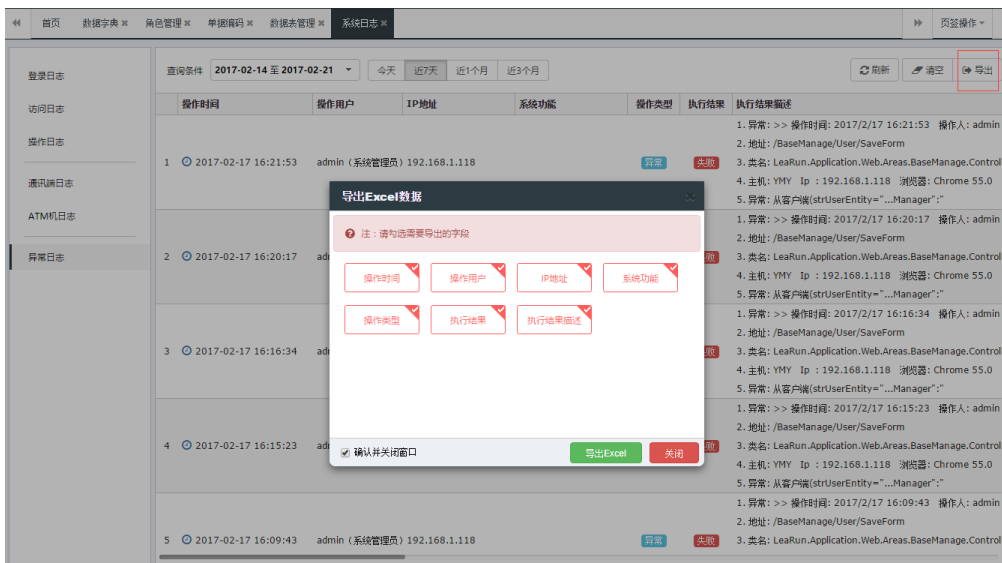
首页 数据字典 × 角色管理 × 单据编码 × 数据表管理 × 系统日志 × 页签操作

登录日志
访问日志
操作日志
通讯端日志
ATM机日志
异常日志

查询条件 2017-02-14 至 2017-02-21 今天 近7天 近1个月 近3个月 刷新 清空 导出

| | 操作时间 | 操作用户 | IP地址 | 系统功能 | 操作类型 | 执行结果 | 执行结果描述 |
|---|---|---|---|---|---|---|---|
| 1 | 2017-02-17 16:21:53 | admin（系统管理员） | 192.168.1.118 | | 异常 | 失败 | 1. 异常: >> 操作时间: 2017/2/17 16:21:53 操作人: admin 2. 地址: /BaseManage/User/SaveForm 3. 类名: LeaRun.Application.Web.Areas.BaseManage.Control 4. 主机: YMY Ip : 192.168.1.118 浏览器: Chrome 55.0 5. 异常: 从客户端(strUserEntity="...Manager":" |
| 2 | 2017-02-17 16:20:17 | adr | | | | 败 | 1. 异常: >> 操作时间: 2017/2/17 16:20:17 操作人: admin 2. 地址: /BaseManage/User/SaveForm 3. 类名: LeaRun.Application.Web.Areas.BaseManage.Control 4. 主机: YMY Ip : 192.168.1.118 浏览器: Chrome 55.0 5. 异常: 从客户端(strUserEntity="...Manager":" |
| 3 | 2017-02-17 16:16:34 | adr | | | | 败 | 1. 异常: >> 操作时间: 2017/2/17 16:16:34 操作人: admin 2. 地址: /BaseManage/User/SaveForm 3. 类名: LeaRun.Application.Web.Areas.BaseManage.Control 4. 主机: YMY Ip : 192.168.1.118 浏览器: Chrome 55.0 5. 异常: 从客户端(strUserEntity="...Manager":" |
| 4 | 2017-02-17 16:15:23 | adr | | | | 败 | 1. 异常: >> 操作时间: 2017/2/17 16:15:23 操作人: admin 2. 地址: /BaseManage/User/SaveForm 3. 类名: LeaRun.Application.Web.Areas.BaseManage.Control 4. 主机: YMY Ip : 192.168.1.118 浏览器: Chrome 55.0 5. 异常: 从客户端(strUserEntity="...Manager":" |
| 5 | 2017-02-17 16:09:43 | admin（系统管理员） | 192.168.1.118 | | 异常 | 失败 | 1. 异常: >> 操作时间: 2017/2/17 16:09:43 操作人: admin 2. 地址: /BaseManage/User/SaveForm 3. 类名: LeaRun.Application.Web.Areas.BaseManage.Control |

导出Excel数据
注：请勾选需要导出的字段
操作时间 操作用户 IP地址 系统功能
操作类型 执行结果 执行结果描述
确认并关闭窗口 导出Excel 关闭